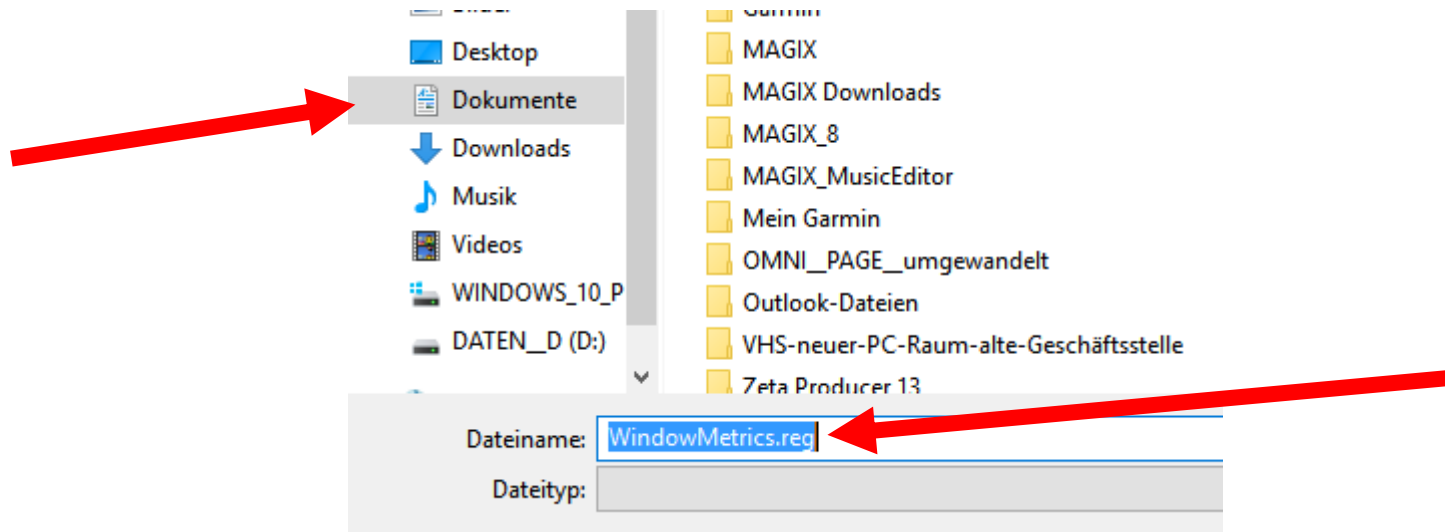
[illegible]
Desktop
Dokumente
Downloads
Musik
Videos
WINDOWS_10_P
DATEN__D (D:)

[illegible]
MAGIX
MAGIX Downloads
MAGIX_8
MAGIX_MusicEditor
Mein Garmin
OMNI__PAGE__umgewandelt
Outlook-Dateien
VHS-neuer-PC-Raum-alte-Geschäftsstelle
Zeta Producer 13

Dateiname: WindowMetrics.reg
Dateityp: